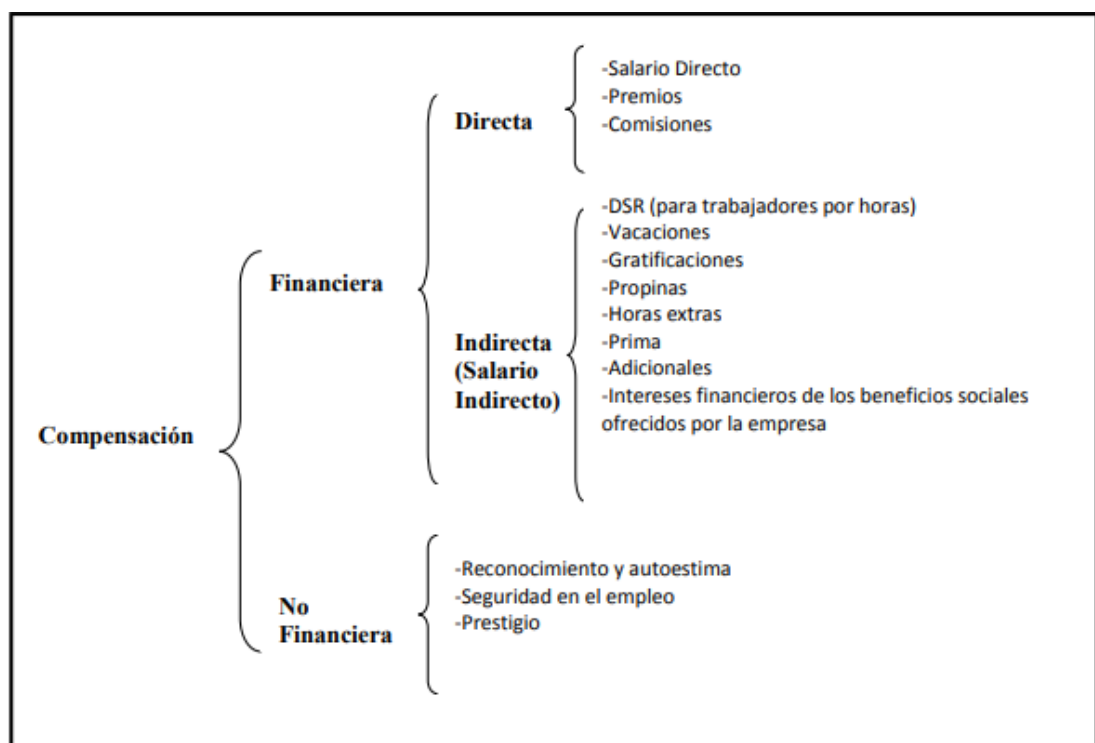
Compensación

Financiera

Directa

-Salario Directo
-Premios
-Comisiones

Indirecta (Salario Indirecto)

-DSR (para trabajadores por horas)
-Vacaciones
-Gratificaciones
-Propinas
-Horas extras
-Prima
-Adicionales
-Intereses financieros de los beneficios sociales ofrecidos por la empresa

No Financiera

-Reconocimiento y autoestima
-Seguridad en el empleo
-Prestigio